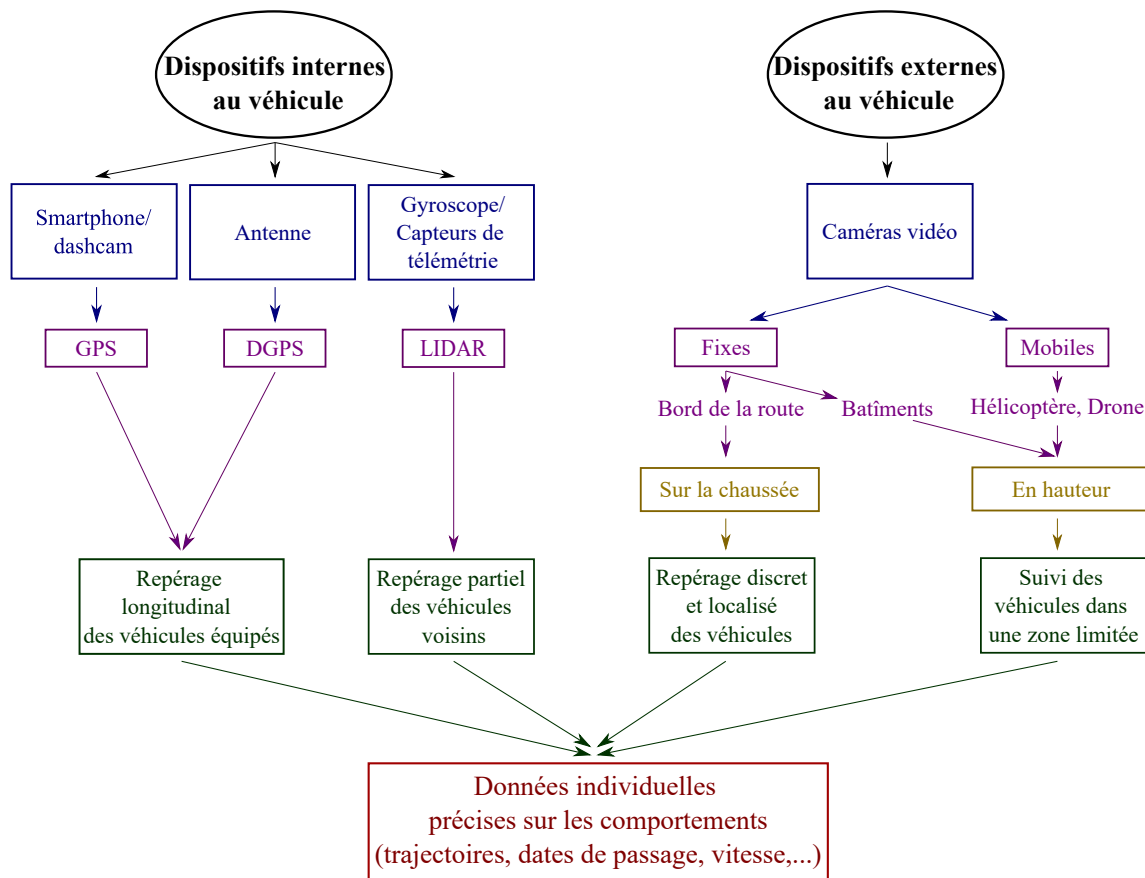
Dispositifs internes au véhicule

Dispositifs externes au véhicule

Smartphone/ dashcam

Antenne

Gyroscope/ Capteurs de télémétrie

Caméras vidéo

GPS

DGPS

LIDAR

Fixes

Mobiles

Bord de la route

Batîments

Hélicoptère, Drone

Sur la chaussée

En hauteur

Repérage longitudinal des véhicules équipés

Repérage partiel des véhicules voisins

Repérage discret et localisé des véhicules

Suivi des véhicules dans une zone limitée

Données individuelles précises sur les comportements (trajectoires, dates de passage, vitesse,...)